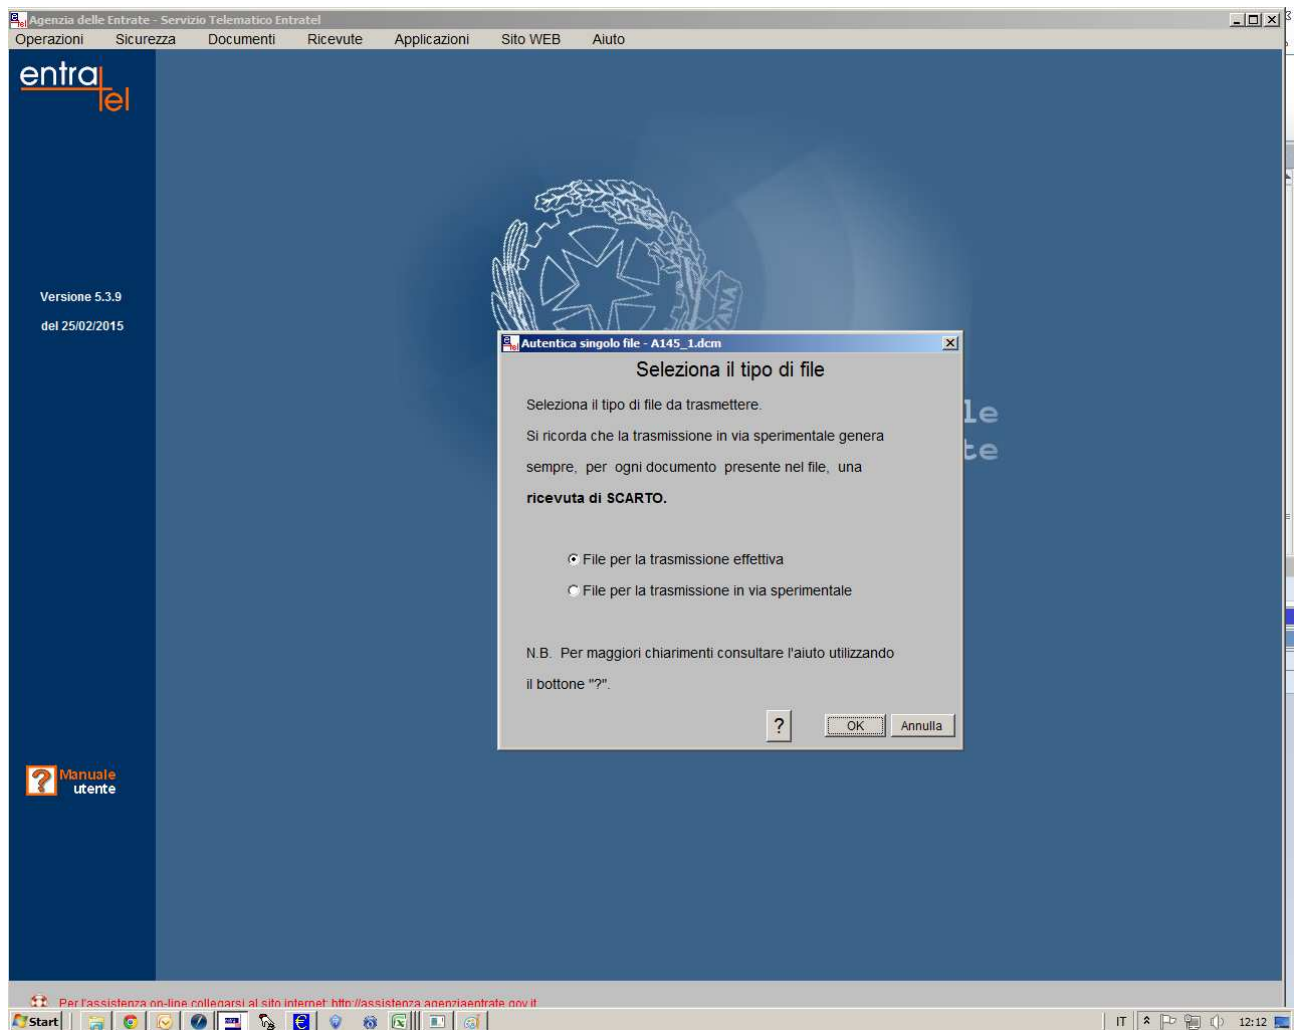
Agenzia delle Entrate - Servizio Telematico Entratel

Operazioni Sicurezza Documenti Ricevute Applicazioni Sito WEB Aiuto

entratel

Versione 5.3.9

del 25/02/2015

Manuale utente

le
te

Autentica singolo file - A145_1.dcm

Seleziona il tipo di file

Seleziona il tipo di file da trasmettere.

Si ricorda che la trasmissione in via sperimentale genera sempre, per ogni documento presente nel file, una **ricevuta di SCARTO.**

File per la trasmissione effettiva

File per la trasmissione in via sperimentale

N.B. Per maggiori chiarimenti consultare l'aiuto utilizzando il bottone "?".

?

OK

Annulla

Per l'assistenza on-line collegarsi al sito internet http://assistenza.agenziaentrate.gov.it

Start

IT

12:12